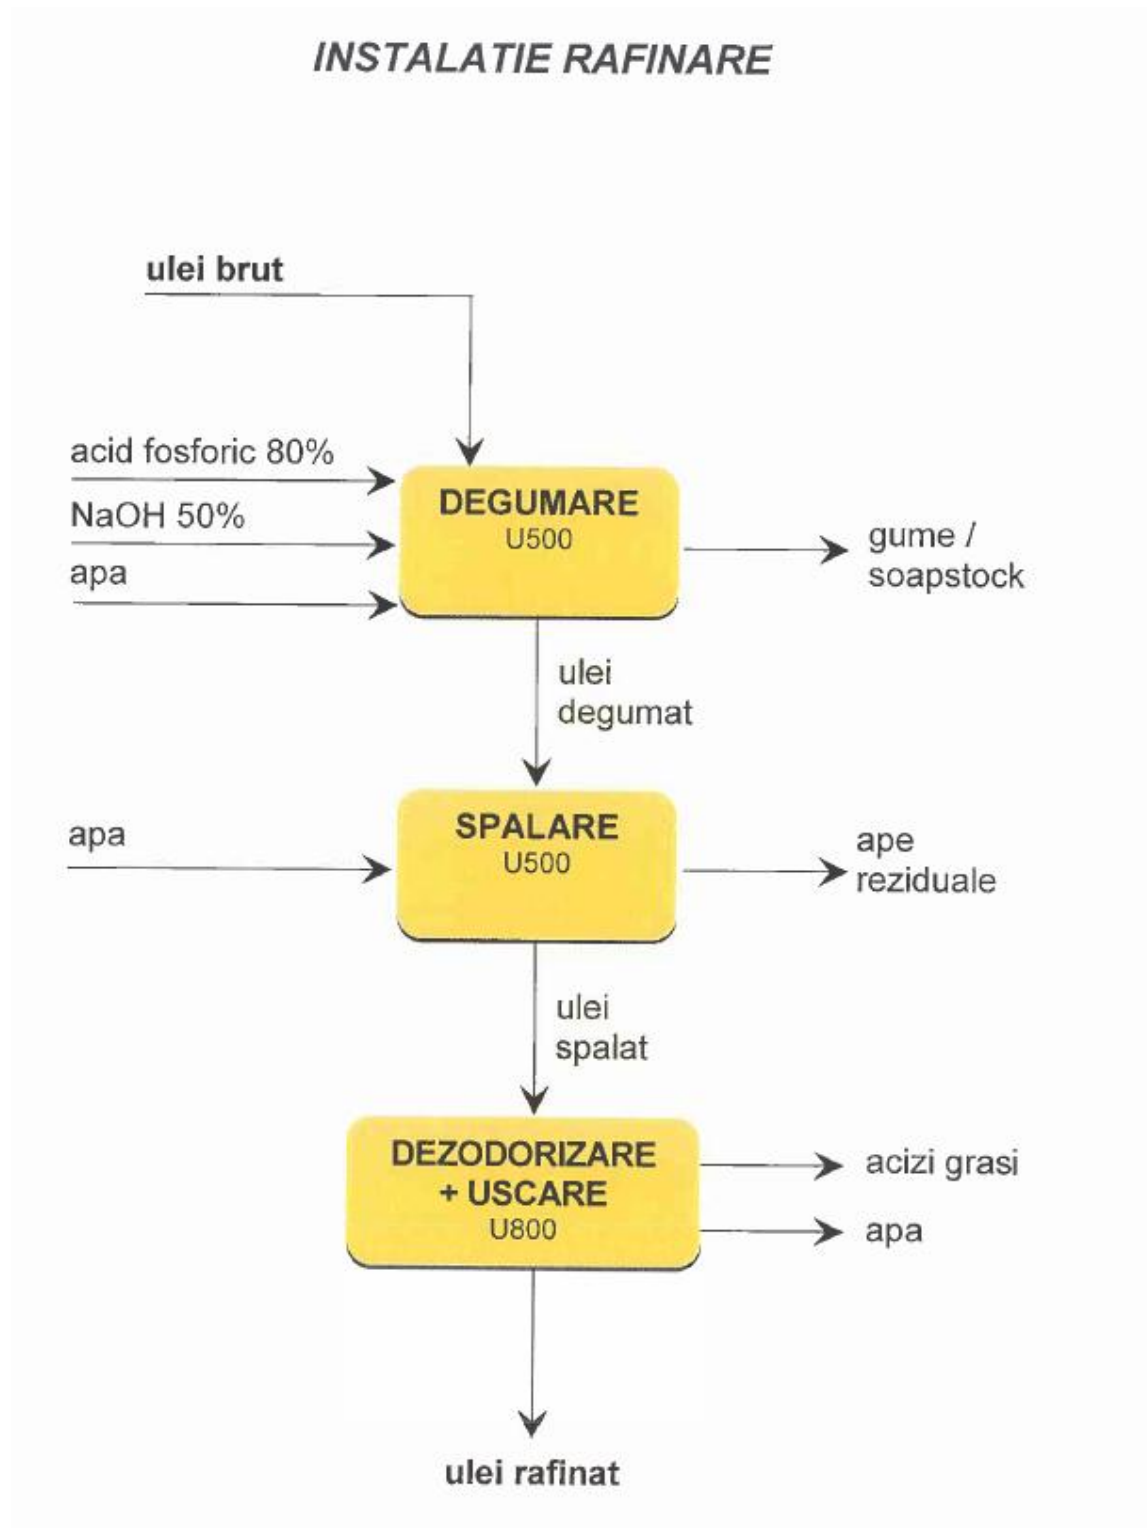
INSTALATIE RAFINARE

ulei brut

acid fosforic 80%

NaOH 50%

apa

DEGUMARE
U500

gume /
soapstock

ulei
degumat

apa

SPALARE
U500

ape
reziduale

ulei
spalat

DEZODORIZARE
+ USCARE
U800

acizi grasi

apa

ulei rafinat